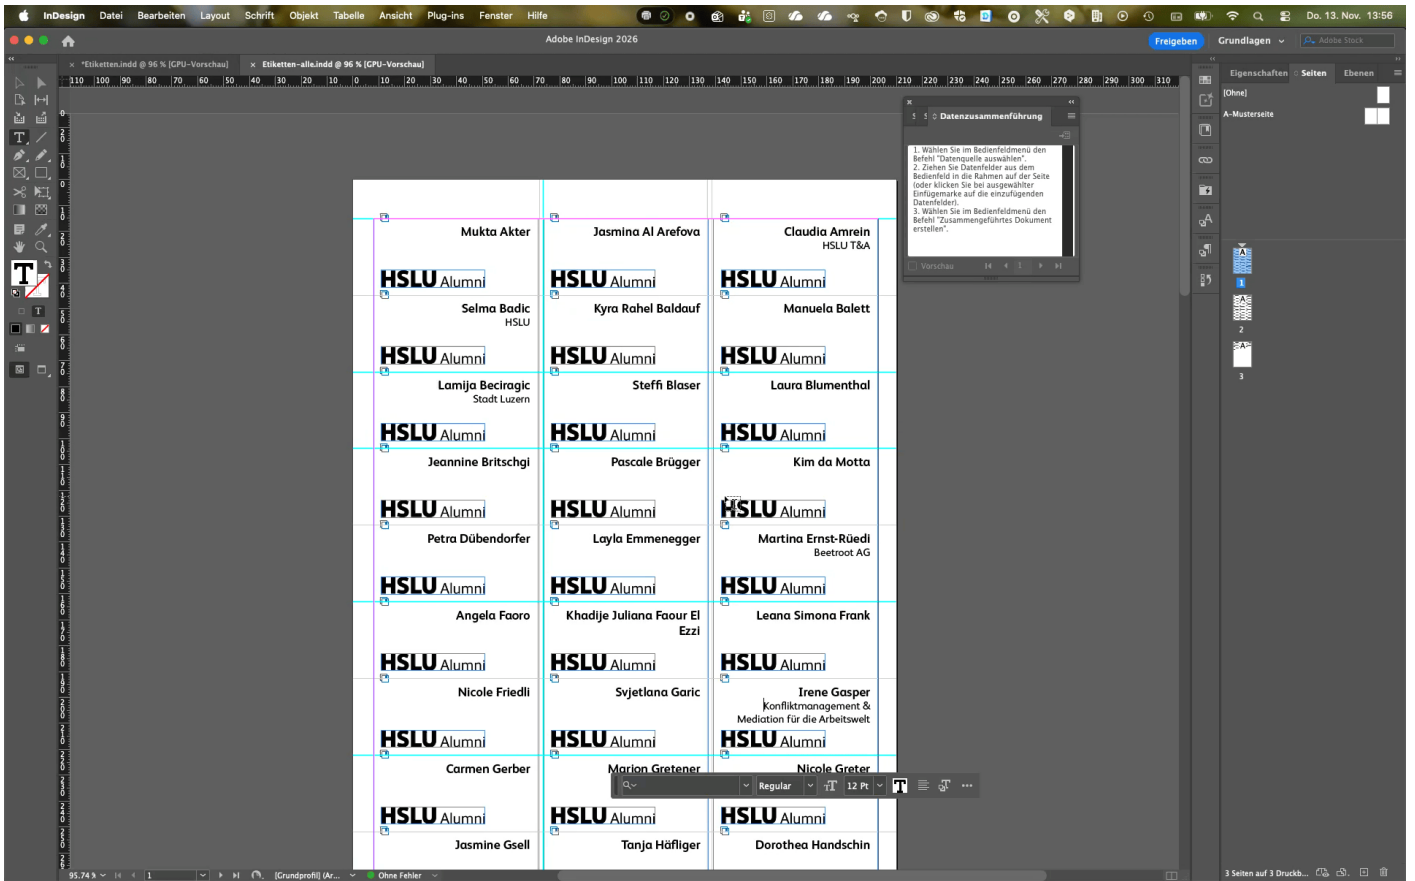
InDesign Datei Bearbeiten Layout Schrift Objekt Tabelle Ansicht Plug-ins Fenster Hilfe Do. 13. Nov. 13:56

Adobe InDesign 2026

Freigeben Grundlagen Adobe Stock

*Etiketten.indd @ 96 % [GPU-Vorschau] Etiketten-alle.indd @ 96 % [GPU-Vorschau]

Datenzusammenführung

1. Wählen Sie im Bedienfeldmenü den Befehl "Datenquelle auswählen".
2. Ziehen Sie Datenfelder aus dem Bedienfeld in die Rahmen auf der Seite (oder klicken Sie bei ausgewählter Einfügemarke auf die einzufügenden Datenfelder).
3. Wählen Sie im Bedienfeldmenü den Befehl "Zusammengeführtes Dokument erstellen".

Vorschau

Eigenschaften Seiten Ebenen

[Ohne]
A-Musterseite

1
2
3

Mukta Akter
HSLU Alumni

Jasmina Al Arefova
HSLU Alumni

Claudia Amrein
HSLU T&A
HSLU Alumni

Selma Badic
HSLU
HSLU Alumni

Kyra Rahel Baldauf
HSLU Alumni

Manuela Balett
HSLU Alumni

Lamija Beciragic
Stadt Luzern
HSLU Alumni

Steffi Blaser
HSLU Alumni

Laura Blumenthal
HSLU Alumni

Jeannine Britschgi
HSLU Alumni

Pascale Brügger
HSLU Alumni

Kim da Motta
HSLU Alumni

Petra Dübendorfer
HSLU Alumni

Layla Emmenegger
HSLU Alumni

Martina Ernst-Rüedi
Beetroot AG
HSLU Alumni

Angela Faoro
HSLU Alumni

Khadije Juliana Faour El Ezzi
HSLU Alumni

Leana Simona Frank
HSLU Alumni

Nicole Friedli
HSLU Alumni

Svjetlana Garic
HSLU Alumni

Irene Gasper
Konfliktmanagement & Mediation für die Arbeitswelt
HSLU Alumni

Carmen Gerber
HSLU Alumni

Marion Gretener
HSLU Alumni

Nicole Greter
HSLU Alumni

Jasmine Gsell

Tanja Häfliger

Dorothea Handschin

Regular 12 Pt

95.74 % 1 [Grundprofil] (Ar... Ohne Fehler

3 Seiten auf 3 Druckb...